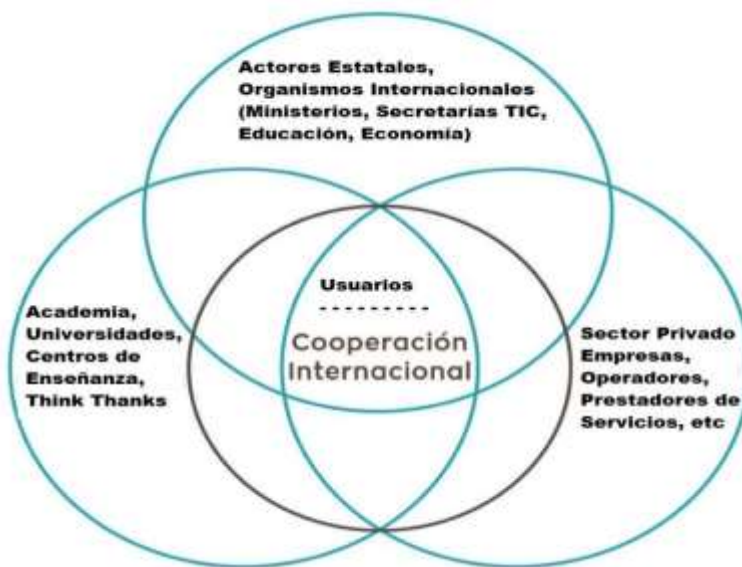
Actores Estatales, Organismos Internacionales (Ministerios, Secretarías TIC, Educación, Economía)

Academia, Universidades, Centros de Enseñanza, Think Thanks

Usuarios
---------
Cooperación Internacional

Sector Privado Empresas, Operadores, Prestadores de Servicios, etc